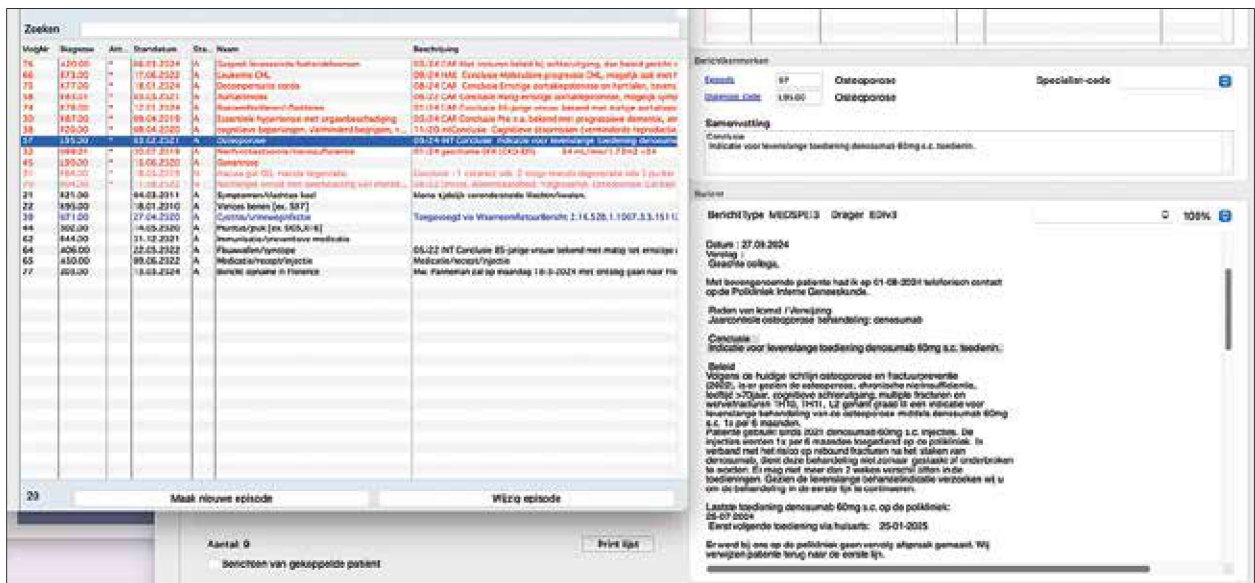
Zoeken

| VolgNr | Diagnose | Att. | Startdatum | Sta. | Naam | Beschrijving |
|---|---|---|---|---|---|---|
| 76 | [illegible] | * | 06.03.2024 | A | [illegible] | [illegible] |
| 66 | B73.00 | * | 17.06.2022 | A | Leukemie CHL | 05/24 INT Conclusie Hodgkin's progressie CHL, mogelijk ook met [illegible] |
| 73 | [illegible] | * | 18.01.2024 | A | Decompensatio cordis | 08/24 CAR Conclusie Ernstige aortaklepstenose en hartfalen, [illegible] |
| 58 | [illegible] | * | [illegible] | A | Aortastenose | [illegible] |
| 74 | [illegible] | * | 12.03.2024 | A | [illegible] | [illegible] |
| 30 | K87.00 | * | 09.04.2019 | A | Essentiële hypertensie met orgaanbeschadiging | 05/24 CAR Conclusie Pte o.a. bekend met progressieve dementie, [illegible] |
| 38 | P20.00 | * | 08.04.2020 | A | cognitieve beperkingen, verminderd begrijpen, + | 11/20 mConclusie Cognitieve stoornissen (verminderde reproductie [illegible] |
| 57 | L95.00 | * | 03.12.2021 | A | Osteoporose | 05/24 INT Conclusie Indicatie voor levenslange toediening denosuma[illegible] |
| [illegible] | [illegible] | * | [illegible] | A | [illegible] | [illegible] |
| 45 | L99.00 | * | 16.06.2020 | A | Gonartrose | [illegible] |
| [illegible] | F84.00 | * | 18.03.2019 | A | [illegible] | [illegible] |
| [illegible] | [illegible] | * | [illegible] | A | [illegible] | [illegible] |
| 21 | A01.00 | | 04.03.2011 | A | Symptomen/klachten buik | Mens tijdelijk voorstel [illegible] |
| 22 | K95.00 | | 18.01.2010 | A | Varices benen [ex. S97] | |
| 39 | U71.00 | | 27.04.2020 | A | Cystitis/urineweginfectie | Toegevoegd via WaarnemRetourBericht 2.16.528.1.1007.3.3.151 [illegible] |
| 44 | S02.00 | | 14.05.2020 | A | Pruritus/jeuk [ex. S05,K16] | |
| 62 | A44.00 | | 31.12.2021 | A | Immunisatie/preventieve medicatie | |
| 64 | A06.00 | | 22.05.2022 | A | Flauwvallen/syncope | 05/22 INT Conclusie 85-jarige vrouw bekend met matig tot ernstige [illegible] |
| 65 | A50.00 | | 09.06.2022 | A | Medicatie/recept/injectie | Medicatie/recept/injectie |
| 77 | Z03.00 | | 13.03.2024 | A | Bericht opname in Florence | Mw. Panneman zal op maandag 18-3-2024 met ontslag gaan naar Flo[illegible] |

20 Maak nieuwe episode Wijzig episode

Aantal: 9 Print lijst
Berichten van gekoppelde patiënt

Berichtkenmerken
Episode 57 Osteoporose Specialist-code
Diagnose Code L95.00 Osteoporose

Samenvatting
Conclusie
Indicatie voor levenslange toediening denosumab 60mg s.c. toedienin.

Bericht
BerichtType MEDSPEC3 Drager EDIv3 100%

Datum : 27.09.2024
Verslag :
Geachte collega,

Met bovengenoemde patiente had ik op 01-08-2024 telefonisch contact op de Polikliniek Interne Geneeskunde.

Reden van komst / Verwijzing
Jaarcontrole osteoporose behandeling: denosumab

Conclusie
Indicatie voor levenslange toediening denosumab 60mg s.c. toedienin.

Beleid
Volgens de huidige richtlijn osteoporose en fractuurpreventie (2022), is er gezien de osteoporose, chronische nierinsufficiëntie, leeftijd >70jaar, cognitieve achteruitgang, multiple fracturen en wervelfracturen TH10, TH11, L2 geïnfarct graad III een indicatie voor levenslange behandeling van de osteoporose middels denosumab 60mg s.c. 1x per 6 maanden.
Patiënte gebruikt sinds 2021 denosumab 60mg s.c. injecties. De injecties worden 1x per 6 maanden toegediend op de polikliniek. In verband met het risico op rebound fracturen na het staken van denosumab, dient deze behandeling niet zomaar gestaakt of onderbroken te worden. Er mag niet meer dan 2 weken verschil zitten in de toedieningen. Gezien de levenslange behandelindicatie verzoeken wij u om de behandeling in de eerste lijn te continueren.

Laatste toediening denosumab 60mg s.c. op de polikliniek:
25-07-2024
Eerst volgende toediening via huisarts: 25-01-2025

Er wordt bij ons op de polikliniek geen vervolg afspraak gemaakt. Wij verwijzen patiënte terug naar de eerste lijn.